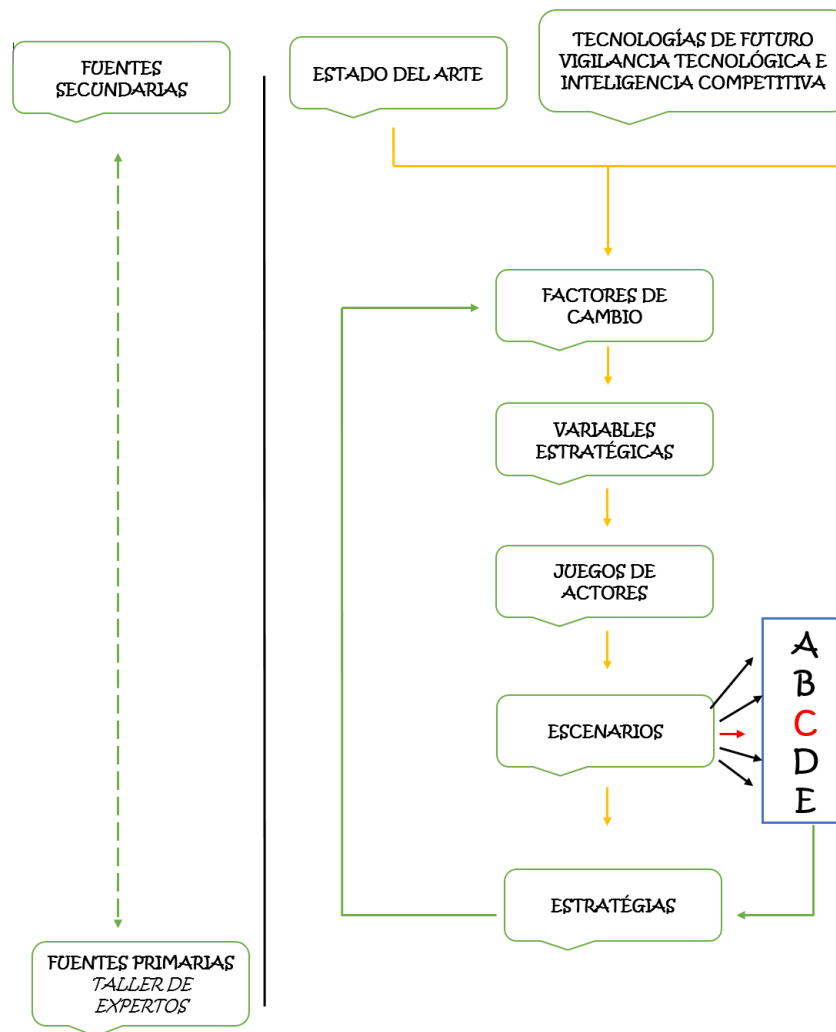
FUENTES SECUNDARIAS

ESTADO DEL ARTE

TECNOLOGÍAS DE FUTURO VIGILANCIA TECNOLÓGICA E INTELIGENCIA COMPETITIVA

FACTORES DE CAMBIO

VARIABLES ESTRATÉGICAS

JUEGOS DE ACTORES

ESCENARIOS

A
B
C
D
E

ESTRATÉGIAS

FUENTES PRIMARIAS
TALLER DE EXPERTOS